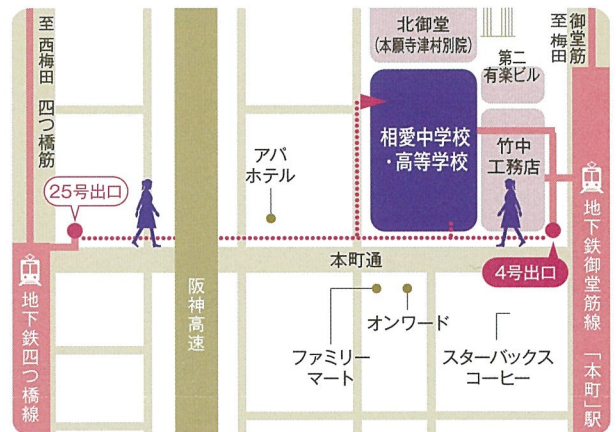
至西梅田

四つ橋筋

25号出口

地下鉄四つ橋線

阪神高速

アパホテル

北御堂
(本願寺津村別院)

第二有楽ビル

相愛中学校
・高等学校

竹中工務店

至梅田

御堂筋

地下鉄御堂筋線「本町」駅

4号出口

本町通

オンワード

ファミリーマート

スターバックスコーヒー